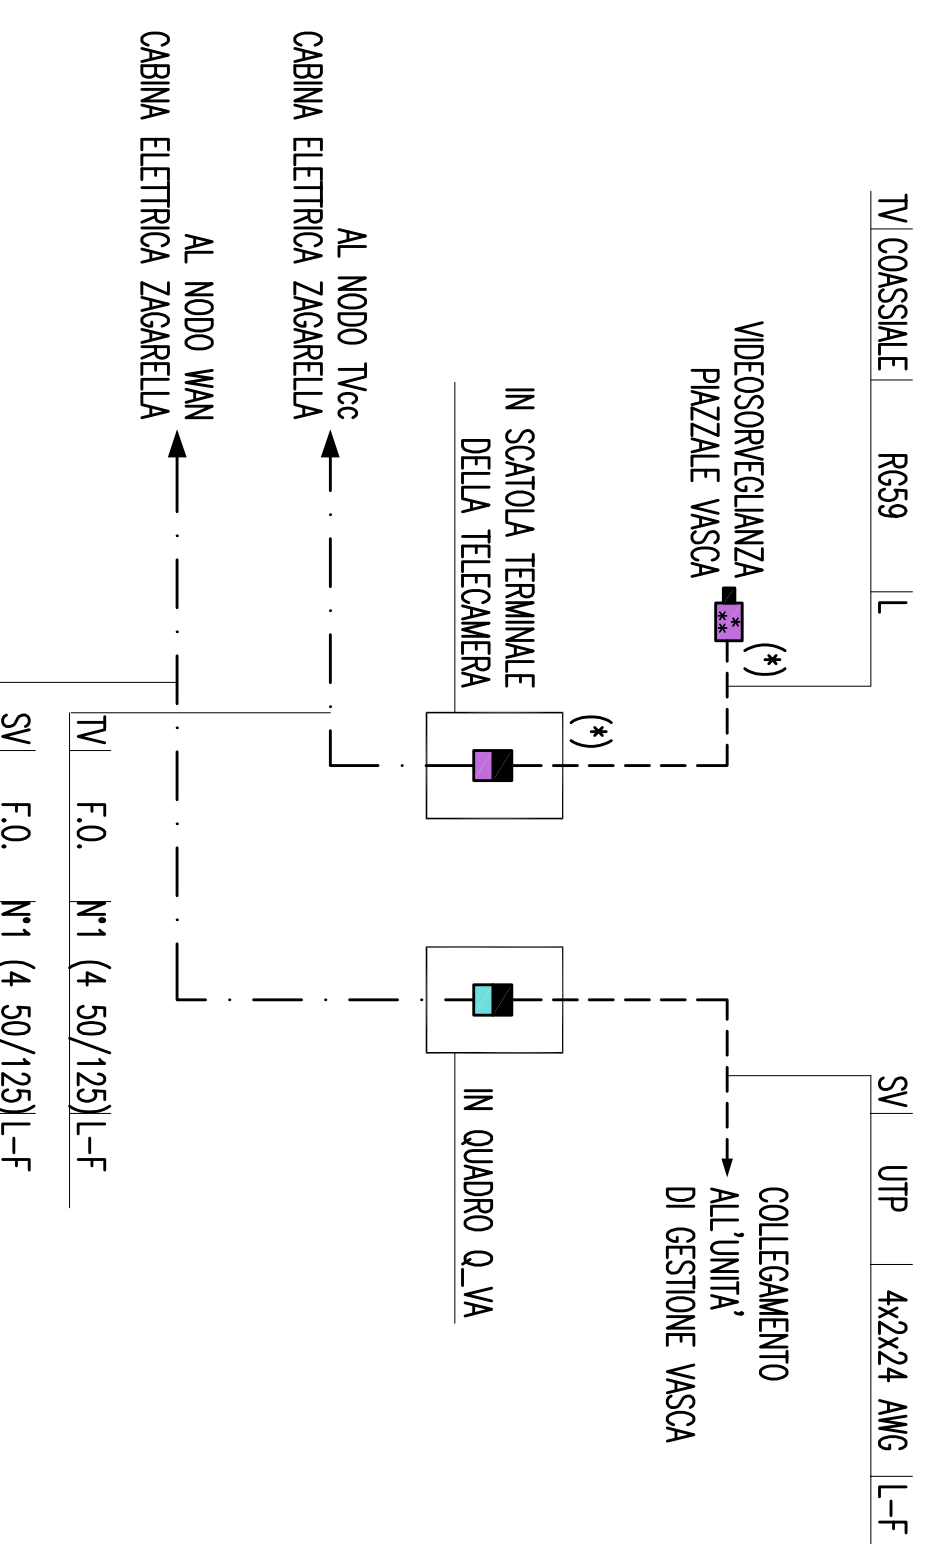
TV COASSIALE RG59 L

VIDEOSORVEGLIANZA PIAZZALE VASCA

(*)

IN SCATOLA TERMINALE DELLA TELECAMERA

(*)

AL NODO TVcc CABINA ELETTRICA ZAGARELLA

AL NODO WAN CABINA ELETTRICA ZAGARELLA

TV F.O. N°1 (4 50/125) L-F

SV F.O. N°1 (4 50/125) L-F

SV UTP 4x2x24 AWG L-F

COLLEGAMENTO ALL'UNITA' DI GESTIONE VASCA

IN QUADRO Q_VA